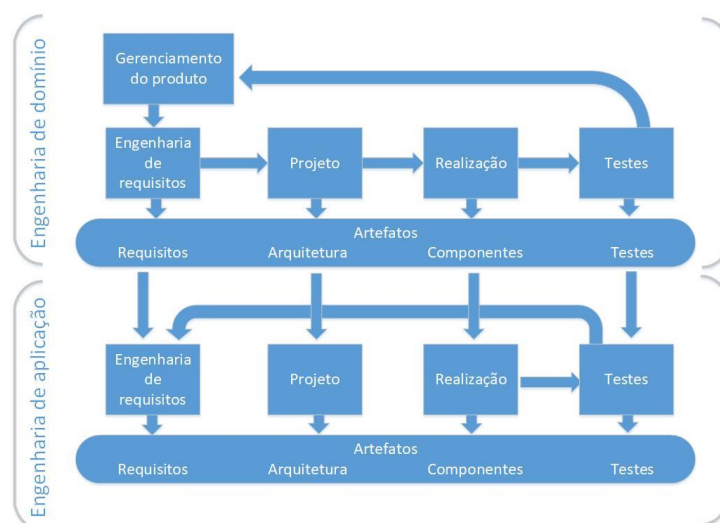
Engenharia de domínio

Gerenciamento do produto

Engenharia de requisitos

Projeto

Realização

Testes

Artefatos
Requisitos Arquitetura Componentes Testes

Engenharia de aplicação

Engenharia de requisitos

Projeto

Realização

Testes

Artefatos
Requisitos Arquitetura Componentes Testes